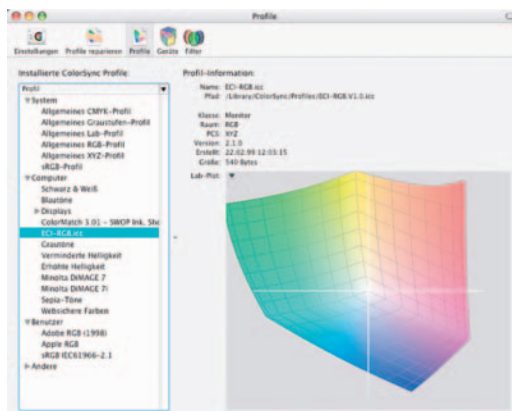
Profile

Einstellungen Profile reparieren Profile Geräte Filter

Installierte ColorSync Profile:

Profil

▼System
Allgemeines CMYK-Profil
Allgemeines Graustufen-Profil
Allgemeines Lab-Profil
Allgemeines RGB-Profil
Allgemeines XYZ-Profil
sRGB-Profil
▼Computer
Schwarz & Weiß
Blautöne
▶Displays
ColorMatch 3.01 - SWOP Ink, Sh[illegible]
ECI-RGB.icc
Grautöne
Verminderte Helligkeit
Erhöhte Helligkeit
Minolta DiMAGE 7
Minolta DiMAGE 7i
Sepia-Töne
Websichere Farben
▼Benutzer
Adobe RGB (1998)
Apple RGB
sRGB IEC61966-2.1
▶Andere

Profil-Information

Name: ECI-RGB.icc
Pfad: /Library/ColorSync/Profiles/ECI-RGB.V1.0.icc

Klasse: Monitor
Raum: RGB
PCS: XYZ
Version: 2.1.0
Erstellt: 22.02.99 12:03:15
Größe: 540 Bytes

Lab-Plot: ▼